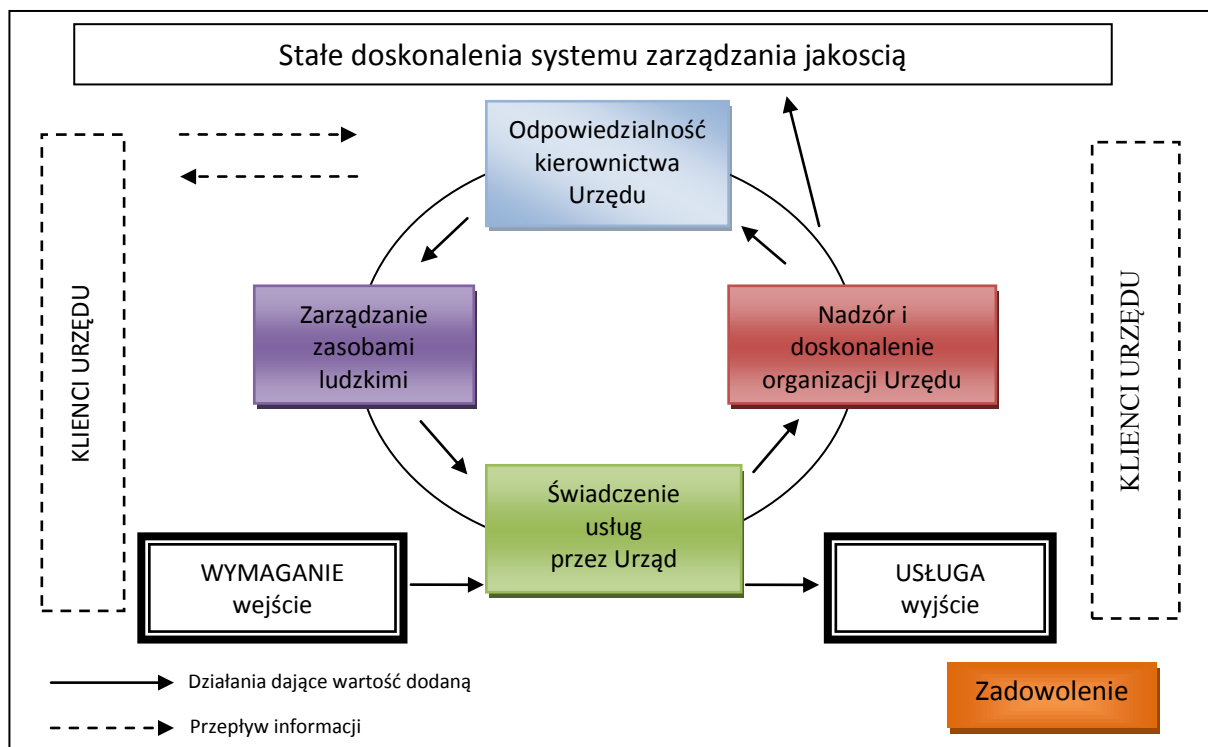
Stałe doskonalenia systemu zarządzania jakością

KLIENCI URZĘDU

Odpowiedzialność kierownictwa Urzędu

Zarządzanie zasobami ludzkimi

Nadzór i doskonalenie organizacji Urzędu

Świadczenie usług przez Urząd

KLIENCI URZĘDU

WYMAGANIE wejście

USŁUGA wyjście

Działania dające wartość dodaną

Przepływ informacji

Zadowolenie